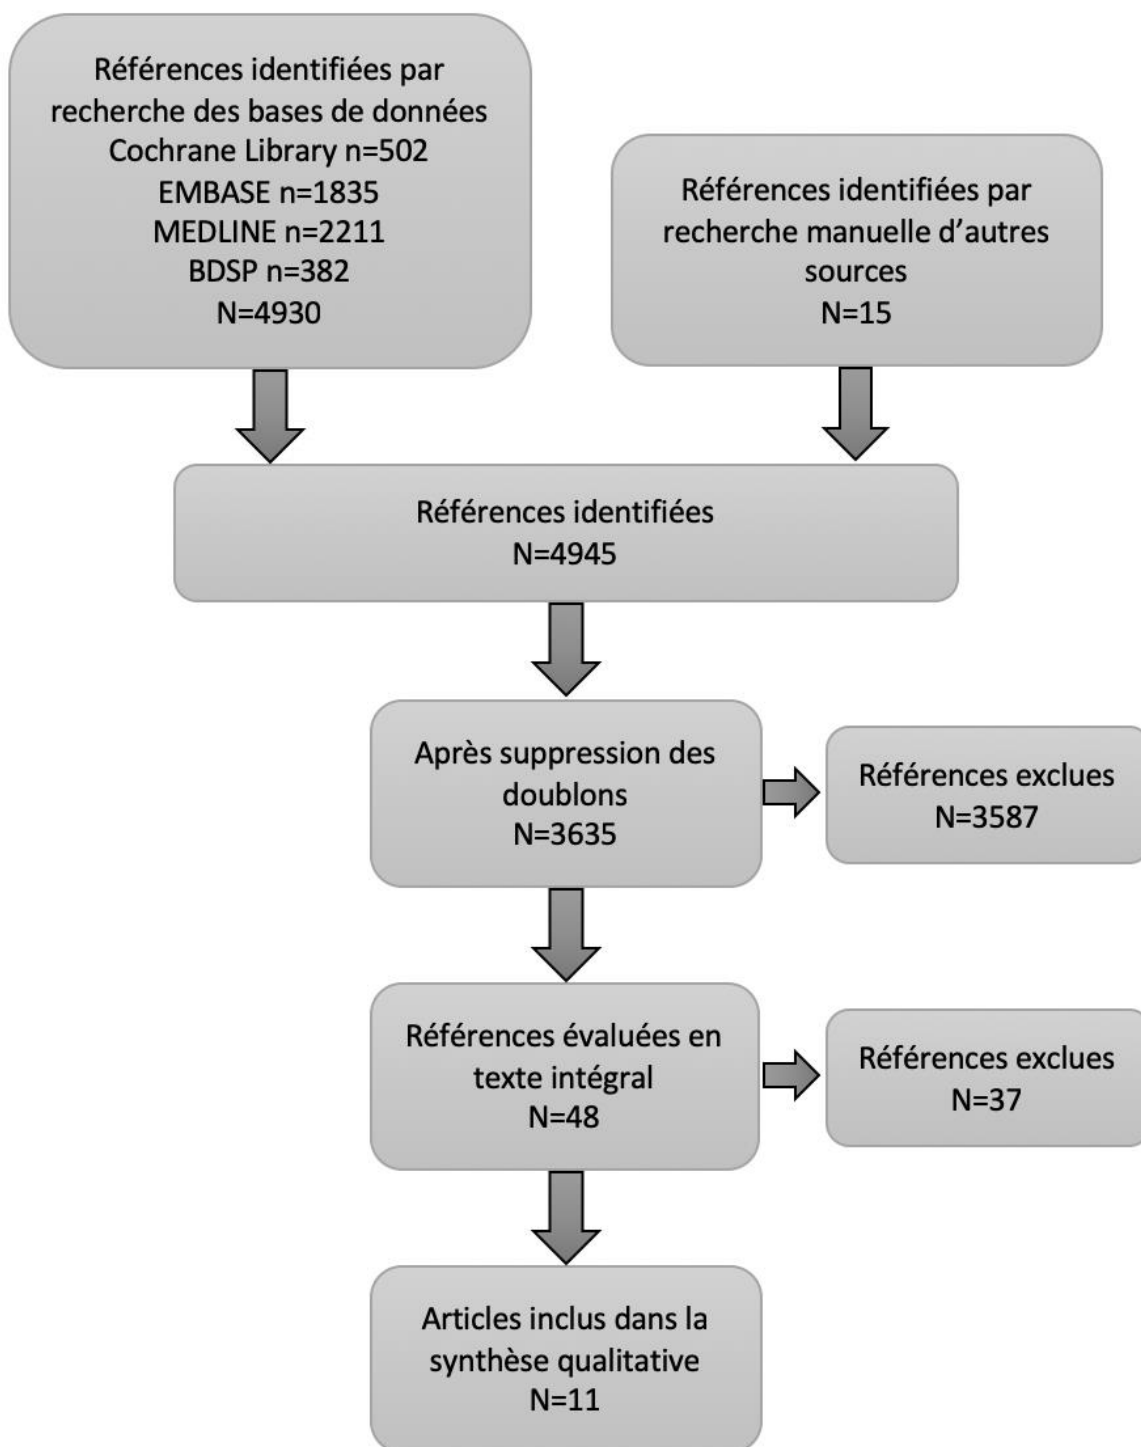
Références identifiées par recherche des bases de données
Cochrane Library n=502
EMBASE n=1835
MEDLINE n=2211
BDSP n=382
N=4930

Références identifiées par recherche manuelle d'autres sources
N=15

Références identifiées
N=4945

Après suppression des doublons
N=3635

Références exclues
N=3587

Références évaluées en texte intégral
N=48

Références exclues
N=37

Articles inclus dans la synthèse qualitative
N=11